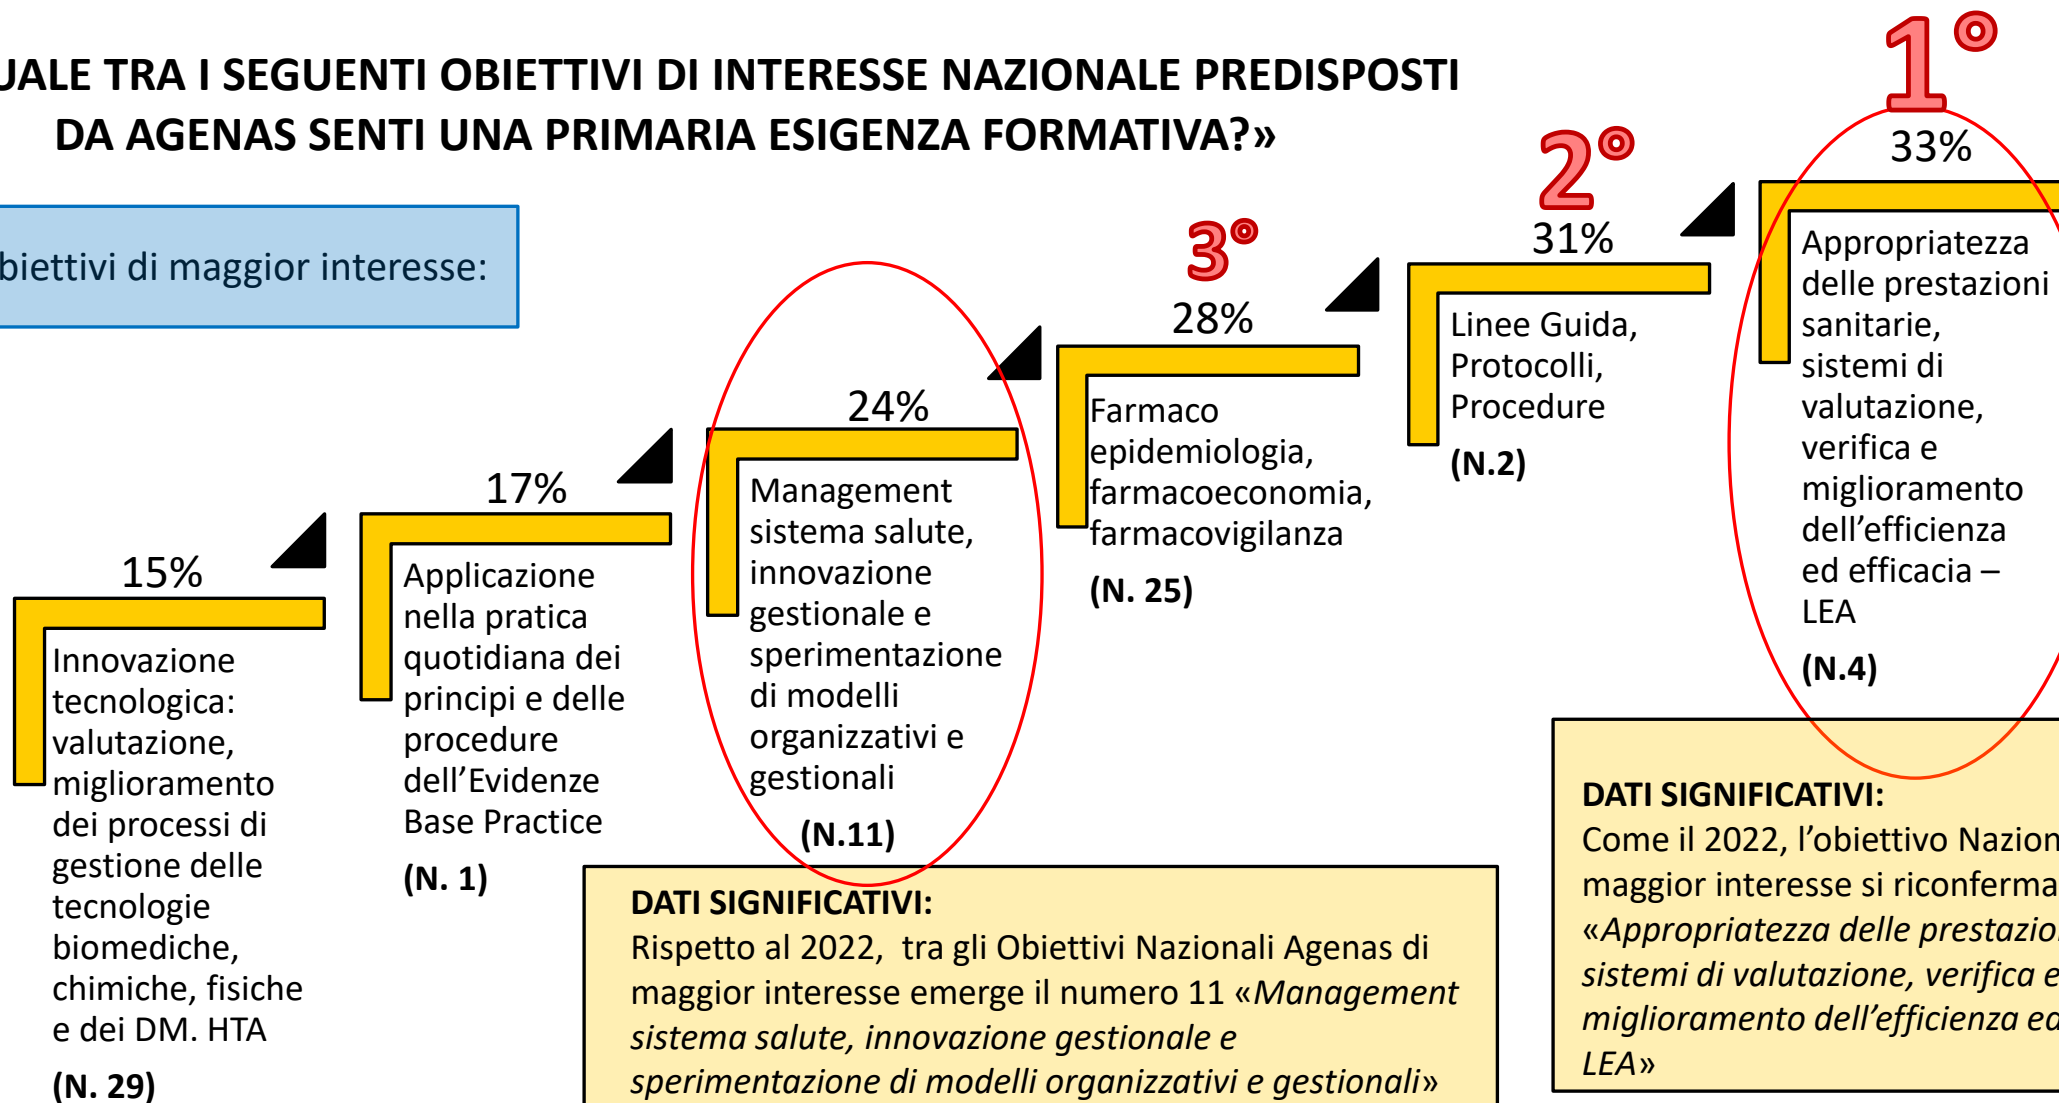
UALE TRA I SEGUENTI OBIETTIVI DI INTERESSE NAZIONALE PREDISPOSTI DA AGENAS SENTI UNA PRIMARIA ESIGENZA FORMATIVA?»

biettivi di maggior interesse:

1°
33%
Appropriatezza delle prestazioni sanitarie, sistemi di valutazione, verifica e miglioramento dell'efficienza ed efficacia – LEA
(N.4)

2°
31%
Linee Guida, Protocolli, Procedure
(N.2)

3°
28%
Farmaco epidemiologia, farmacoeconomia, farmacovigilanza
(N. 25)

24%
Management sistema salute, innovazione gestionale e sperimentazione di modelli organizzativi e gestionali
(N.11)

17%
Applicazione nella pratica quotidiana dei principi e delle procedure dell'Evidenze Base Practice
(N. 1)

15%
Innovazione tecnologica: valutazione, miglioramento dei processi di gestione delle tecnologie biomediche, chimiche, fisiche e dei DM. HTA
(N. 29)

DATI SIGNIFICATIVI:
Rispetto al 2022, tra gli Obiettivi Nazionali Agenas di maggior interesse emerge il numero 11 «Management sistema salute, innovazione gestionale e sperimentazione di modelli organizzativi e gestionali»

DATI SIGNIFICATIVI:
Come il 2022, l'obiettivo Nazion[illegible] maggior interesse si riconferma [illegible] «Appropriatezza delle prestazio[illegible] sistemi di valutazione, verifica e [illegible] miglioramento dell'efficienza ed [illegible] LEA»